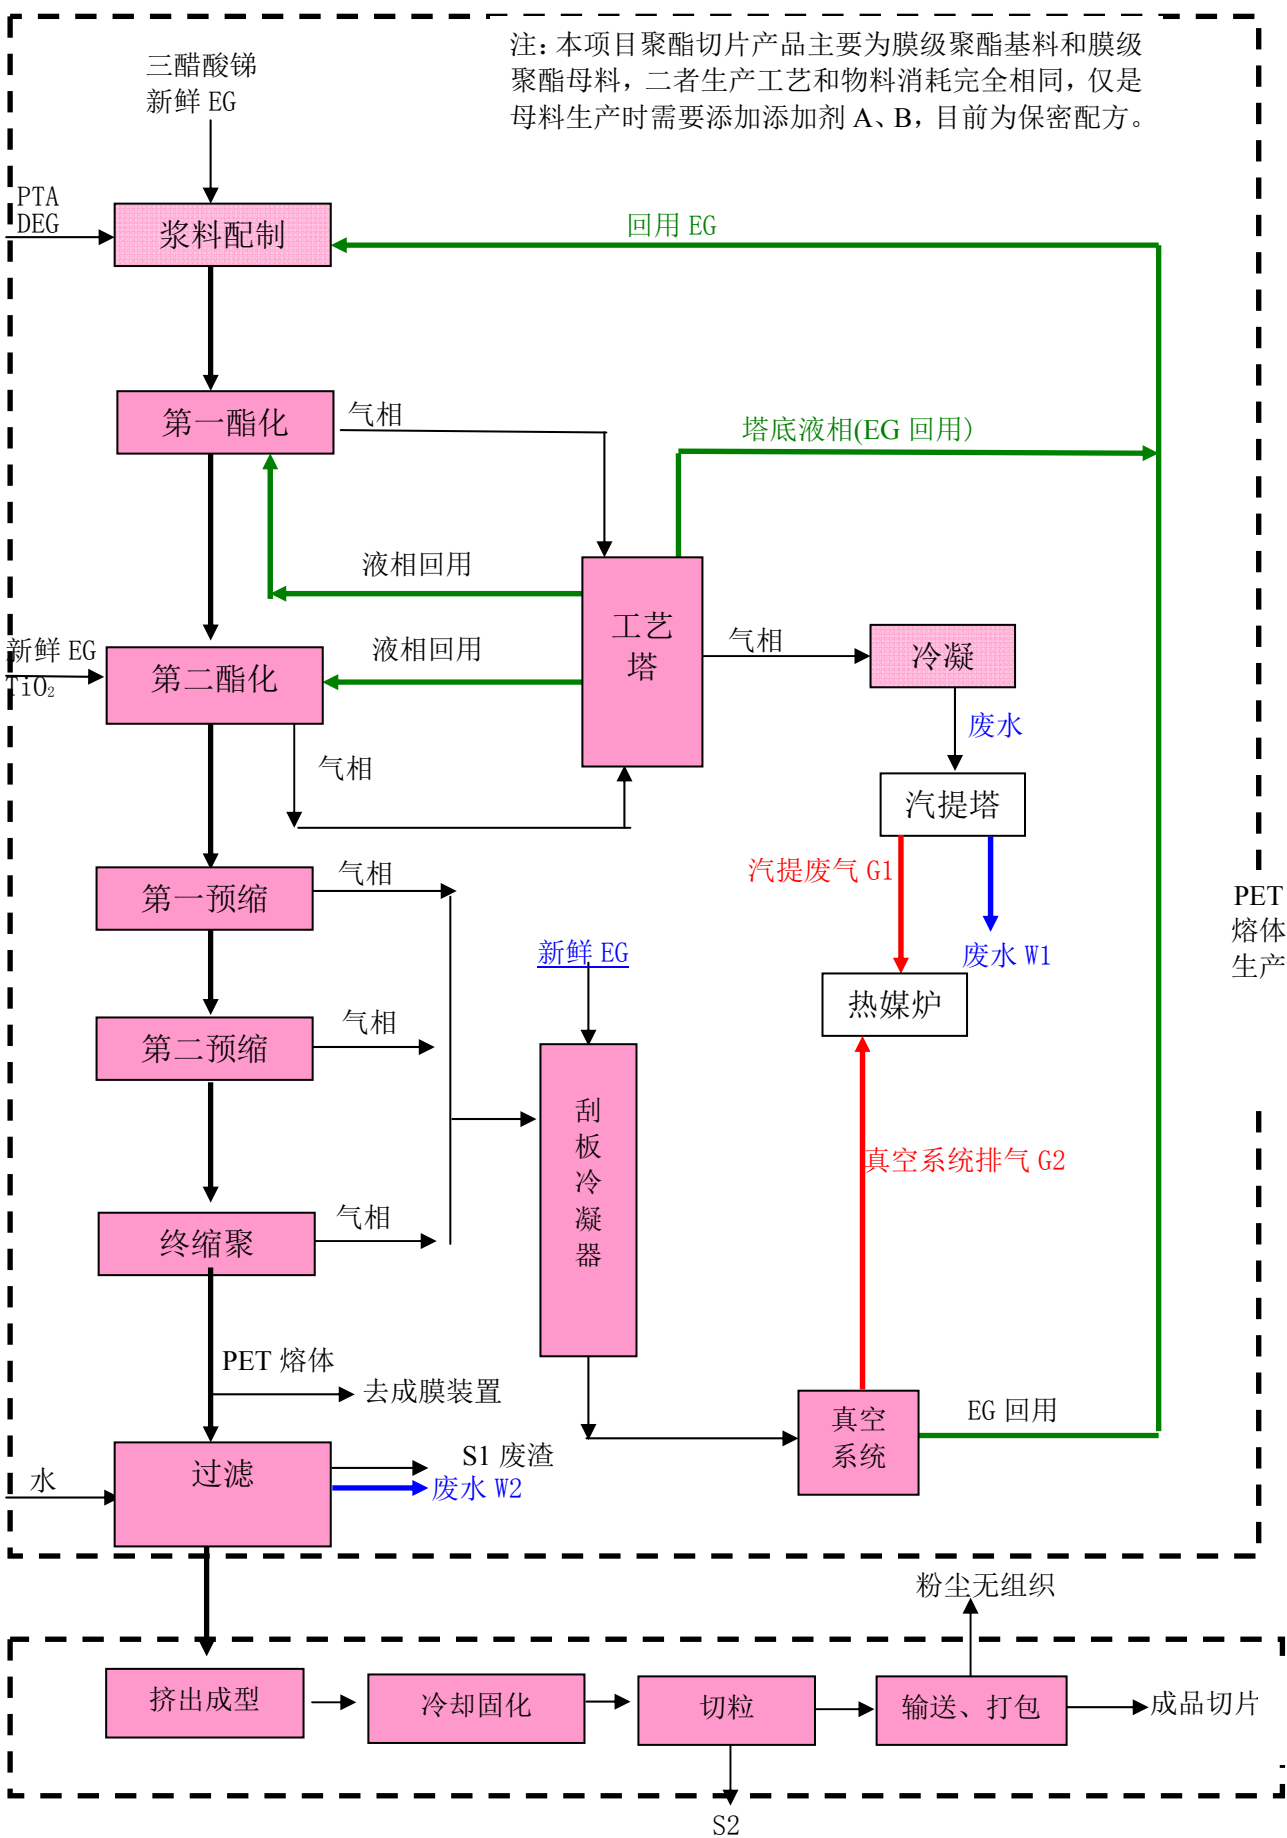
注：本项目聚酯切片产品主要为膜级聚酯基料和膜级聚酯母料，二者生产工艺和物料消耗完全相同，仅是母料生产时需要添加添加剂 A、B，目前为保密配方。

三醋酸锑
新鲜 EG

PTA
DEG

浆料配制

回用 EG

第一酯化

气相

塔底液相(EG 回用)

液相回用

工艺塔

新鲜 EG
$TiO_2$

第二酯化

液相回用

气相

冷凝

废水

气相

汽提塔

汽提废气 G1

废水 W1

第一预缩

气相

新鲜 EG

热媒炉

第二预缩

气相

刮板冷凝器

真空系统排气 G2

终缩聚

气相

PET 熔体

去成膜装置

真空系统

EG 回用

水

过滤

S1 废渣

废水 W2

PET 熔体生产

粉尘无组织

挤出成型

冷却固化

切粒

输送、打包

成品切片

S2